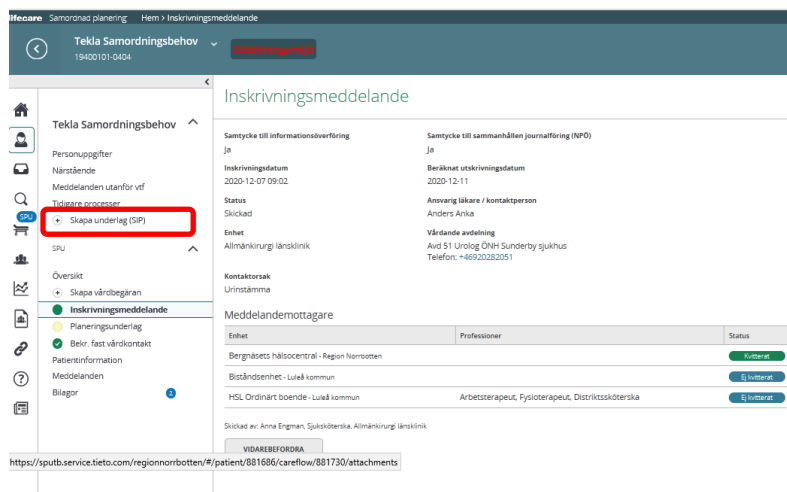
lifecare Samordnad planering Hem > Inskrivningsmeddelande

Tekla Samordningsbehov
19400101-0404

Utbildningsmiljö

SPU

Tekla Samordningsbehov

Personuppgifter
Närstående
Meddelanden utanför vtf
Tidigare processer
Skapa underlag (SIP)

SPU

Översikt
Skapa vårdbegäran
Inskrivningsmeddelande
Planeringsunderlag
Bekr. fast vårdkontakt
Patientinformation
Meddelanden
Bilagor 2

Inskrivningsmeddelande

Samtycke till informationsöverföring
Ja

Samtycke till sammanhållen journalföring (NPÖ)
Ja

Inskrivningsdatum
2020-12-07 09:02

Beräknat utskrivningsdatum
2020-12-11

Status
Skickad

Ansvarig läkare / kontaktperson
Anders Anka

Enhet
Allmänkirurgi länsklinik

Vårdande avdelning
Avd 51 Urolog ÖNH Sunderby sjukhus
Telefon: +46920282051

Kontaktorsak
Urinstämma

Meddelandemottagare

| Enhet | Professioner | Status |
|---|---|---|
| Bergnäsets hälsocentral - Region Norrbotten | | Kvitterat |
| Biståndsenhet - Luleå kommun | | Ej kvitterat |
| HSL Ordinärt boende - Luleå kommun | Arbetsterapeut, Fysioterapeut, Distriktssköterska | Ej kvitterat |

Skickad av: Anna Engman, Sjuksköterska, Allmänkirurgi länsklinik

VIDAREBEFORDRA

https://sputb.service.tieto.com/regionnorrbotten/#/patient/881686/careflow/881730/attachments